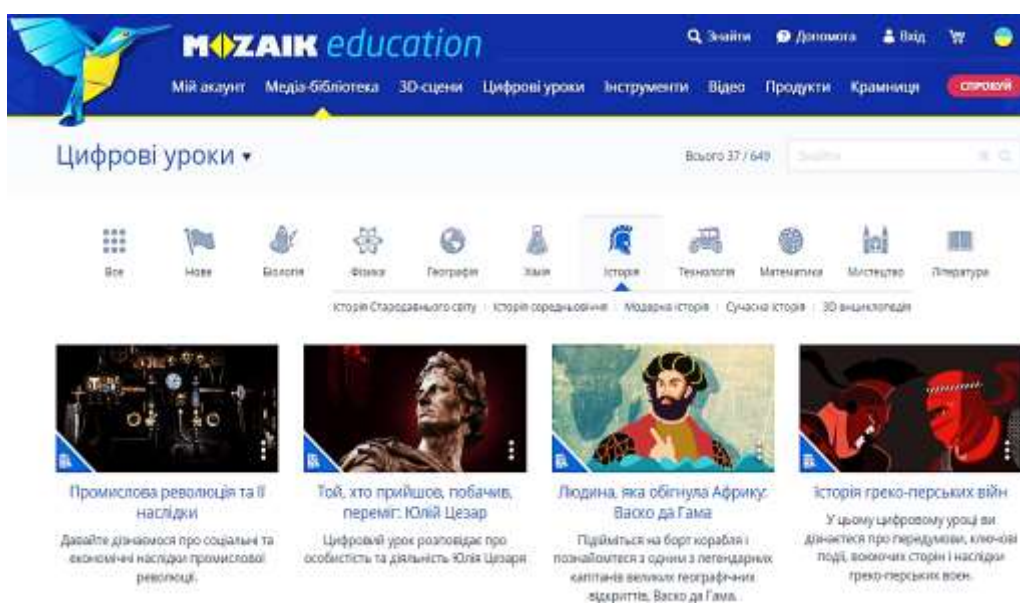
MOZAIK education

Знайти Допомога Вхід

Мій акаунт Медіа-бібліотека 3D-сцени Цифрові уроки Інструменти Відео Продукти Крамниця СПРОБУЙ

Цифрові уроки ▾

Всього 37 / 649 Знайти

Все Нове Біологія Фізика Географія Хімія Історія Технологія Математика Мистецтво Література

Історія Стародавнього світу | Історія середньовіччя | Модерна історія | Сучасна історія | 3D енциклопедія

Промислова революція та її наслідки

Давайте дізнаємося про соціальні та економічні наслідки промислової революції.

Той, хто прийшов, побачив, переміг: Юлій Цезар

Цифровий урок розповідає про особистість та діяльність Юлія Цезаря

Людина, яка обігнула Африку: Васко да Гама

Підійміться на борт корабля і познайомтеся з одним з легендарних капітанів великих географічних відкриттів, Васко да Гама.

Історія греко-перських війн

У цьому цифровому уроці ви дізнаєтеся про передумови, ключові події, воюючих сторін і наслідки греко-перських воєн.